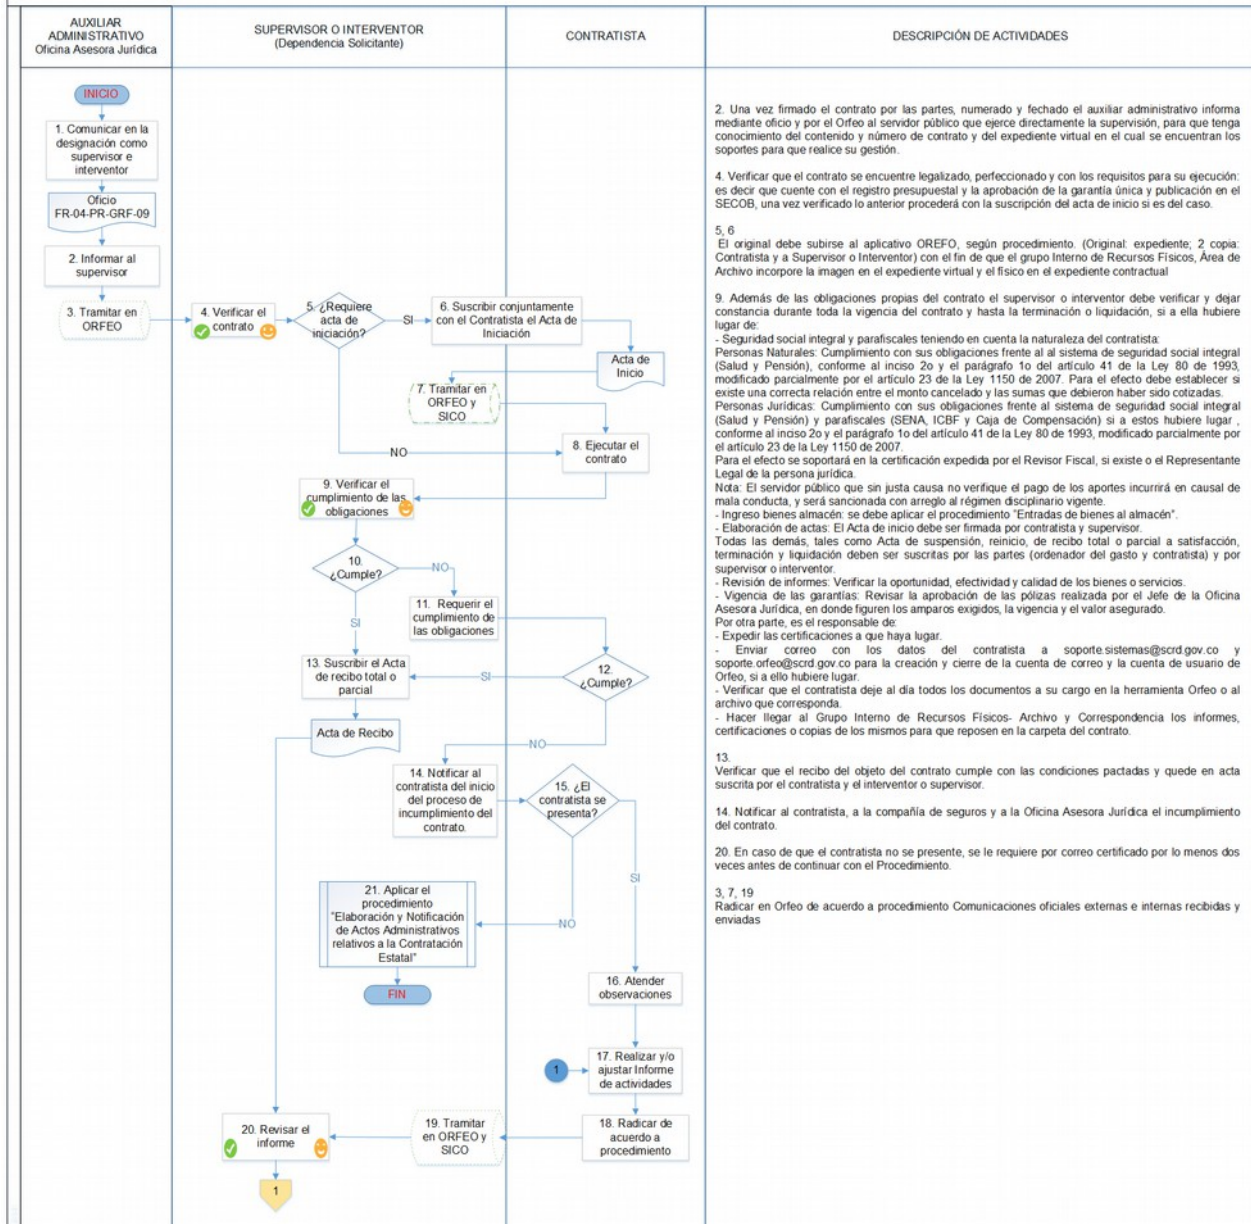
AUXILIAR ADMINISTRATIVO
Oficina Asesora Jurídica

SUPERVISOR O INTERVENTOR
(Dependencia Solicitante)

CONTRATISTA

DESCRIPCIÓN DE ACTIVIDADES

INICIO

1. Comunicar en la designación como supervisor e interventor

Oficio
FR-04-PR-GRF-09

2. Informar al supervisor

3. Tramitar en ORFEO

4. Verificar el contrato

5. ¿Requiere acta de iniciación?

SI

6. Suscribir conjuntamente con el Contratista el Acta de Iniciación

Acta de Inicio

7. Tramitar en ORFEO y SICO

NO

8. Ejecutar el contrato

9. Verificar el cumplimiento de las obligaciones

10. ¿Cumple?

NO

11. Requerir el cumplimiento de las obligaciones

SI

13. Suscribir el Acta de recibo total o parcial

SI

12. ¿Cumple?

Acta de Recibo

NO

14. Notificar al contratista del inicio del proceso de incumplimiento del contrato.

15. ¿El contratista se presenta?

SI

21. Aplicar el procedimiento "Elaboración y Notificación de Actos Administrativos relativos a la Contratación Estatal"

NO

FIN

16. Atender observaciones

1

17. Realizar y/o ajustar Informe de actividades

20. Revisar el informe

19. Tramitar en ORFEO y SICO

18. Radicar de acuerdo a procedimiento

1

2. Una vez firmado el contrato por las partes, numerado y fechado el auxiliar administrativo informa mediante oficio y por el Orfeo al servidor público que ejerce directamente la supervisión, para que tenga conocimiento del contenido y número de contrato y del expediente virtual en el cual se encuentran los soportes para que realice su gestión.

4. Verificar que el contrato se encuentre legalizado, perfeccionado y con los requisitos para su ejecución: es decir que cuente con el registro presupuestal y la aprobación de la garantía única y publicación en el SECOB, una vez verificado lo anterior procederá con la suscripción del acta de inicio si es del caso.

5, 6
El original debe subirse al aplicativo OREFO, según procedimiento. (Original: expediente; 2 copia: Contratista y a Supervisor o Interventor) con el fin de que el grupo Interno de Recursos Físicos, Área de Archivo incorpore la imagen en el expediente virtual y el físico en el expediente contractual

9. Además de las obligaciones propias del contrato el supervisor o interventor debe verificar y dejar constancia durante toda la vigencia del contrato y hasta la terminación o liquidación, si a ella hubiere lugar de:
- Seguridad social integral y parafiscales teniendo en cuenta la naturaleza del contratista:
Personas Naturales: Cumplimiento con sus obligaciones frente al al sistema de seguridad social integral (Salud y Pensión), conforme al inciso 2o y el parágrafo 1o del artículo 41 de la Ley 80 de 1993, modificado parcialmente por el artículo 23 de la Ley 1150 de 2007. Para el efecto debe establecer si existe una correcta relación entre el monto cancelado y las sumas que debieron haber sido cotizadas.
Personas Jurídicas: Cumplimiento con sus obligaciones frente al sistema de seguridad social integral (Salud y Pensión) y parafiscales (SENA, ICBF y Caja de Compensación) si a estos hubiere lugar , conforme al inciso 2o y el parágrafo 1o del artículo 41 de la Ley 80 de 1993, modificado parcialmente por el artículo 23 de la Ley 1150 de 2007.
Para el efecto se soportará en la certificación expedida por el Revisor Fiscal, si existe o el Representante Legal de la persona jurídica.
Nota: El servidor público que sin justa causa no verifique el pago de los aportes incurrirá en causal de mala conducta, y será sancionada con arreglo al régimen disciplinario vigente.
- Ingreso bienes almacén: se debe aplicar el procedimiento "Entradas de bienes al almacén".
- Elaboración de actas: El Acta de inicio debe ser firmada por contratista y supervisor.
Todas las demás, tales como Acta de suspensión, reinicio, de recibo total o parcial a satisfacción, terminación y liquidación deben ser suscritas por las partes (ordenador del gasto y contratista) y por supervisor o interventor.
- Revisión de informes: Verificar la oportunidad, efectividad y calidad de los bienes o servicios.
- Vigencia de las garantías: Revisar la aprobación de las pólizas realizada por el Jefe de la Oficina Asesora Jurídica, en donde figuren los amparos exigidos, la vigencia y el valor asegurado.
Por otra parte, es el responsable de:
- Expedir las certificaciones a que haya lugar.
- Enviar correo con los datos del contratista a soporte.sistemas@scrd.gov.co y soporte.orfeo@scrd.gov.co para la creación y cierre de la cuenta de correo y la cuenta de usuario de Orfeo, si a ello hubiere lugar.
- Verificar que el contratista deje al día todos los documentos a su cargo en la herramienta Orfeo o al archivo que corresponda.
- Hacer llegar al Grupo Interno de Recursos Físicos- Archivo y Correspondencia los informes, certificaciones o copias de los mismos para que reposen en la carpeta del contrato.

13.
Verificar que el recibo del objeto del contrato cumple con las condiciones pactadas y quede en acta suscrita por el contratista y el interventor o supervisor.

14. Notificar al contratista, a la compañía de seguros y a la Oficina Asesora Jurídica el incumplimiento del contrato.

20. En caso de que el contratista no se presente, se le requiere por correo certificado por lo menos dos veces antes de continuar con el Procedimiento.

3, 7, 19
Radicar en Orfeo de acuerdo a procedimiento Comunicaciones oficiales externas e internas recibidas y enviadas